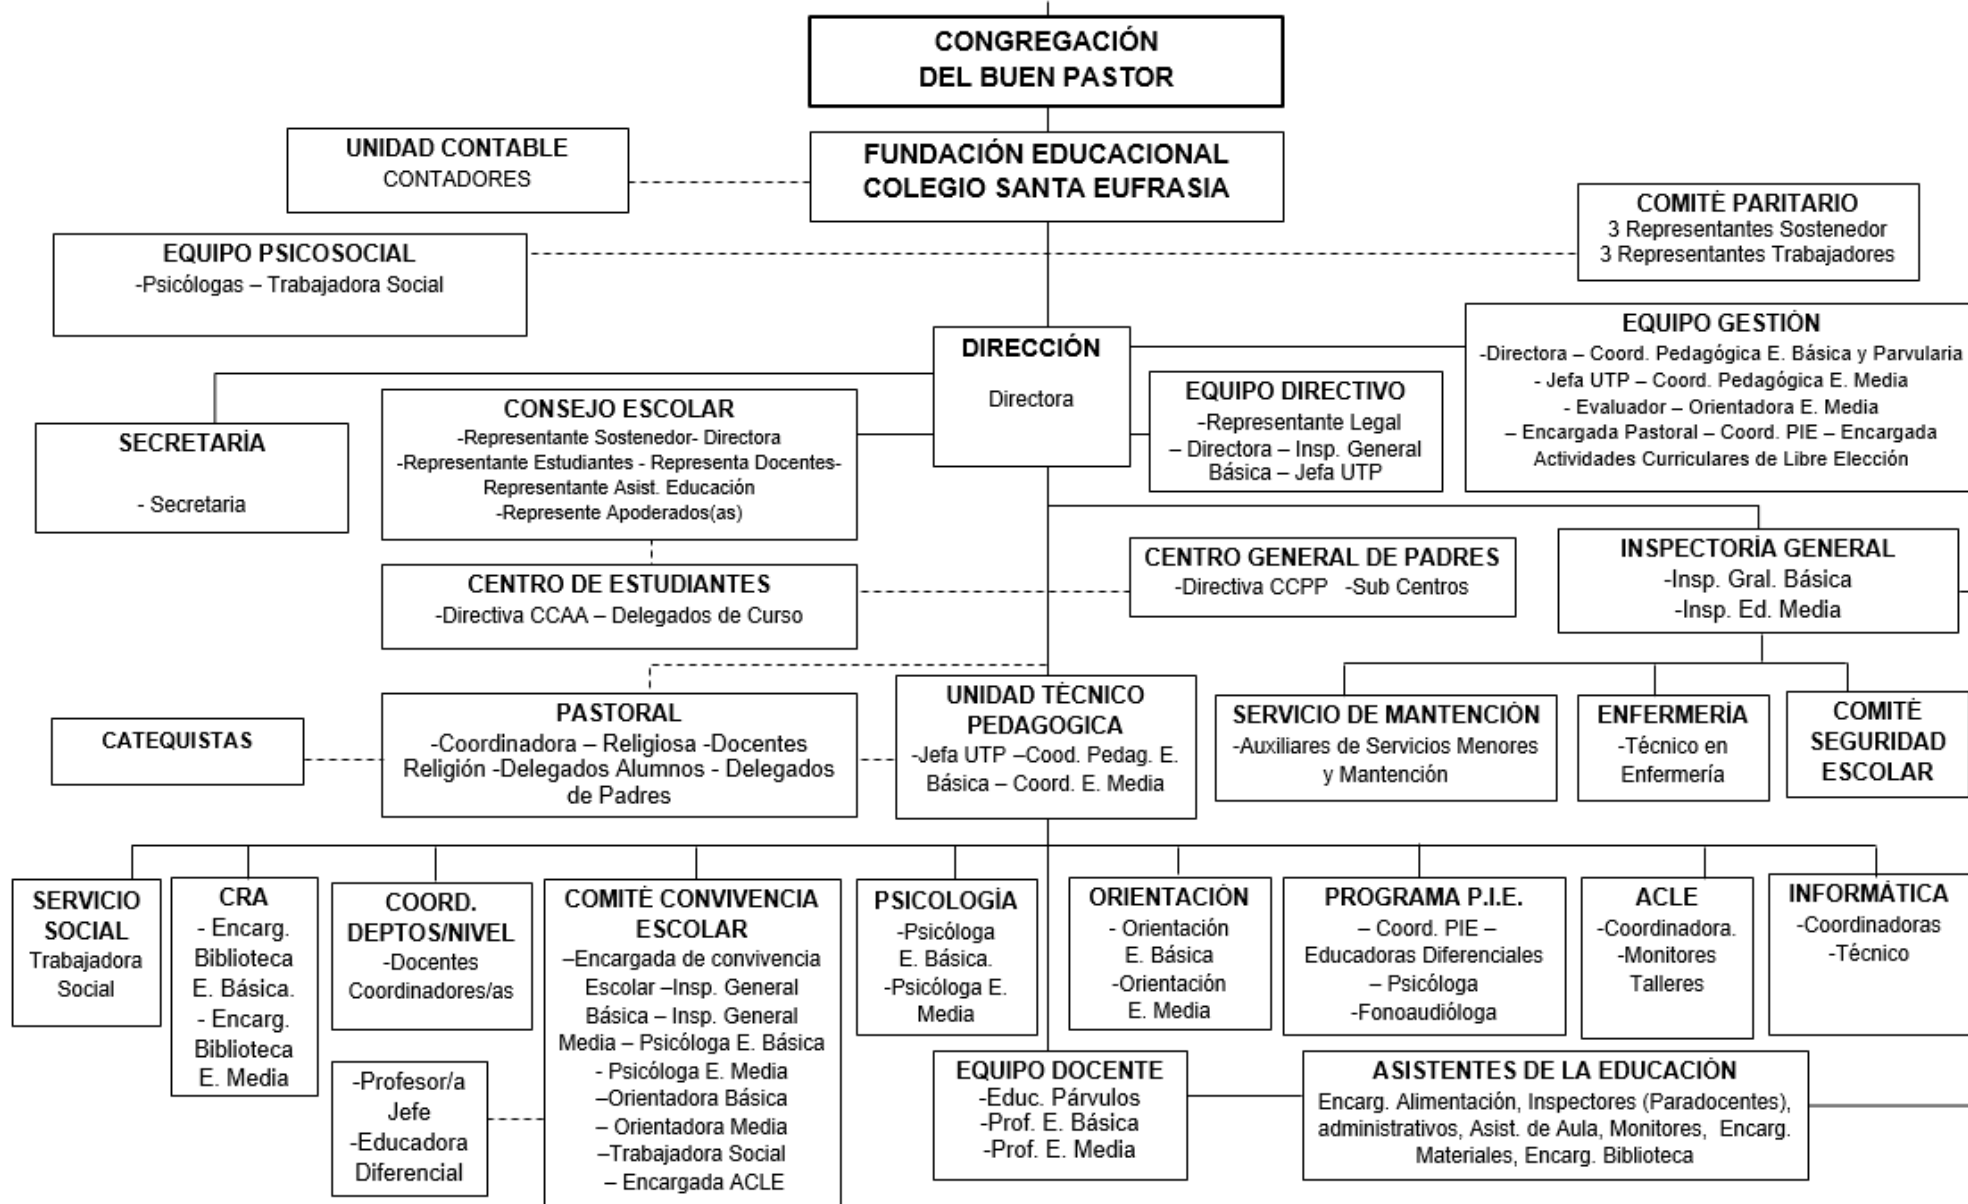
CONGREGACIÓN DEL BUEN PASTOR

UNIDAD CONTABLE
CONTADORES

FUNDACIÓN EDUCACIONAL COLEGIO SANTA EUFRASIA

COMITÉ PARITARIO
3 Representantes Sostenedor
3 Representantes Trabajadores

EQUIPO PSICOSOCIAL
-Psicólogas – Trabajadora Social

DIRECCIÓN
Directora

EQUIPO GESTIÓN
-Directora – Coord. Pedagógica E. Básica y Parvularia - Jefa UTP – Coord. Pedagógica E. Media - Evaluador – Orientadora E. Media – Encargada Pastoral – Coord. PIE – Encargada Actividades Curriculares de Libre Elección

SECRETARÍA
- Secretaria

CONSEJO ESCOLAR
-Representante Sostenedor- Directora -Representante Estudiantes - Representa Docentes- Representante Asist. Educación -Represente Apoderados(as)

EQUIPO DIRECTIVO
-Representante Legal – Directora – Insp. General Básica – Jefa UTP

CENTRO GENERAL DE PADRES
-Directiva CCPP -Sub Centros

INSPECTORÍA GENERAL
-Insp. Gral. Básica
-Insp. Ed. Media

CENTRO DE ESTUDIANTES
-Directiva CCAA – Delegados de Curso

CATEQUISTAS

PASTORAL
-Coordinadora – Religiosa -Docentes Religión -Delegados Alumnos - Delegados de Padres

UNIDAD TÉCNICO PEDAGOGICA
-Jefa UTP –Cood. Pedag. E. Básica – Coord. E. Media

SERVICIO DE MANTENCIÓN
-Auxiliares de Servicios Menores y Mantención

ENFERMERÍA
-Técnico en Enfermería

COMITÉ SEGURIDAD ESCOLAR

SERVICIO SOCIAL
Trabajadora Social

CRA
- Encarg. Biblioteca E. Básica.
- Encarg. Biblioteca E. Media

COORD. DEPTOS/NIVEL
-Docentes Coordinadores/as

-Profesor/a Jefe
-Educadora Diferencial

COMITÈ CONVIVENCIA ESCOLAR
–Encargada de convivencia Escolar –Insp. General Básica – Insp. General Media – Psicóloga E. Básica - Psicóloga E. Media –Orientadora Básica – Orientadora Media –Trabajadora Social – Encargada ACLE

PSICOLOGÍA
-Psicóloga E. Básica.
-Psicóloga E. Media

ORIENTACIÓN
- Orientación E. Básica
-Orientación E. Media

PROGRAMA P.I.E.
– Coord. PIE – Educadoras Diferenciales – Psicóloga -Fonoaudióloga

ACLE
-Coordinadora.
-Monitores Talleres

INFORMÁTICA
-Coordinadoras
-Técnico

EQUIPO DOCENTE
-Educ. Párvulos
-Prof. E. Básica
-Prof. E. Media

ASISTENTES DE LA EDUCACIÓN
Encarg. Alimentación, Inspectores (Paradocentes), administrativos, Asist. de Aula, Monitores, Encarg. Materiales, Encarg. Biblioteca